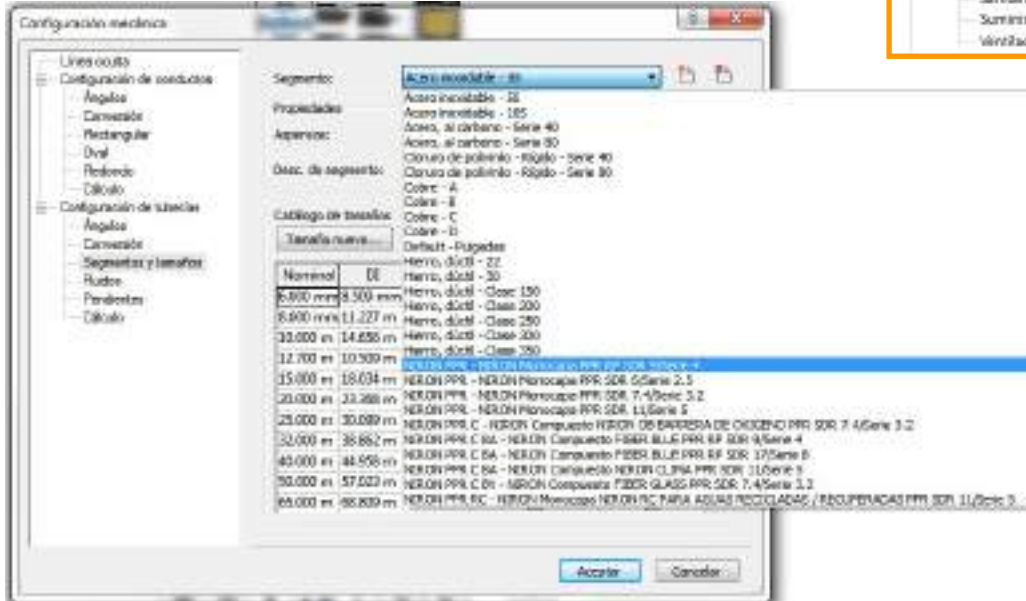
Configuración mecánica

Líneas ocultas
Configuración de conductos
Ángulos
Conversión
Rectangular
Oval
Redondo
Cálculo
Configuración de tuberías
Ángulos
Conversión
Segmentos y tamaños
Fluidos
Pendientes
Cálculo

Segmento:
Acero inoxidable - 40
Propiedades
Aspereza:
Desc. de segmento:
Catálogo de tamaños
Tamaño nuevo...

| Nominal | DI |
|---|---|
| 6.000 mm | 8.500 mm |
| 8.000 mm | 11.227 m |
| 10.000 m | 14.656 m |
| 12.700 m | 10.509 m |
| 15.000 m | 18.034 m |
| 20.000 m | 23.368 m |
| 25.000 m | 30.089 m |
| 32.000 m | 38.862 m |
| 40.000 m | 44.958 m |
| 50.000 m | 57.023 m |
| 65.000 m | 68.809 m |

Acero inoxidable - 10
Acero inoxidable - 105
Acero, al carbono - Serie 40
Acero, al carbono - Serie 80
Cloruro de polivinilo - Rígido - Serie 40
Cloruro de polivinilo - Rígido - Serie 80
Cobre - A
Cobre - B
Cobre - C
Cobre - D
Default - Pulgadas
Hierro, dúctil - 22
Hierro, dúctil - 30
Hierro, dúctil - Clase 150
Hierro, dúctil - Clase 200
Hierro, dúctil - Clase 250
Hierro, dúctil - Clase 300
Hierro, dúctil - Clase 350
NERON PPR - NERON Monocapa PPR RP SDR 9/Serie 4
NERON PPR - NERON Monocapa PPR SDR 6/Serie 2.5
NERON PPR - NERON Monocapa PPR SDR 7.4/Serie 3.2
NERON PPR - NERON Monocapa PPR SDR 11/Serie 5
NERON PPR C - NERON Compuesto NERON DE BARRERA DE OXIGENO PPR SDR 7.4/Serie 3.2
NERON PPR C BA - NERON Compuesto FIBER BLUE PPR RP SDR 9/Serie 4
NERON PPR C BA - NERON Compuesto FIBER BLUE PPR RP SDR 17/Serie 8
NERON PPR C BA - NERON Compuesto NERON CLIMA PPR SDR 11/Serie 5
NERON PPR C BV - NERON Compuesto FIBER GLASS PPR SDR 7.4/Serie 3.2
NERON PPR RC - NERON Monocapa NERON RC PARA AGUAS RECICLADAS / RECUPERADAS PPR SDR 11/Serie 5

Aceptar
Cancelar

Suminis
Ventilac